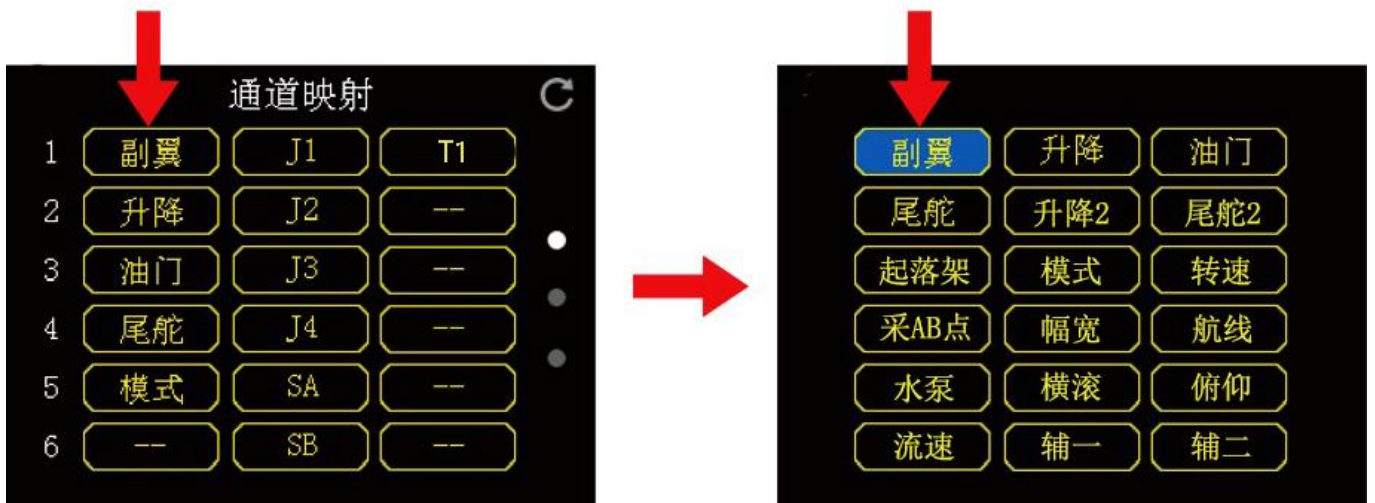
通道映射

| | | | |
|---|---|---|---|
| 1 | 副翼 | J1 | T1 |
| 2 | 升降 | J2 | -- |
| 3 | 油门 | J3 | -- |
| 4 | 尾舵 | J4 | -- |
| 5 | 模式 | SA | -- |
| 6 | -- | SB | -- |

| | | |
|---|---|---|
| 副翼 | 升降 | 油门 |
| 尾舵 | 升降2 | 尾舵2 |
| 起落架 | 模式 | 转速 |
| 采AB点 | 幅宽 | 航线 |
| 水泵 | 横滚 | 俯仰 |
| 流速 | 辅一 | 辅二 |